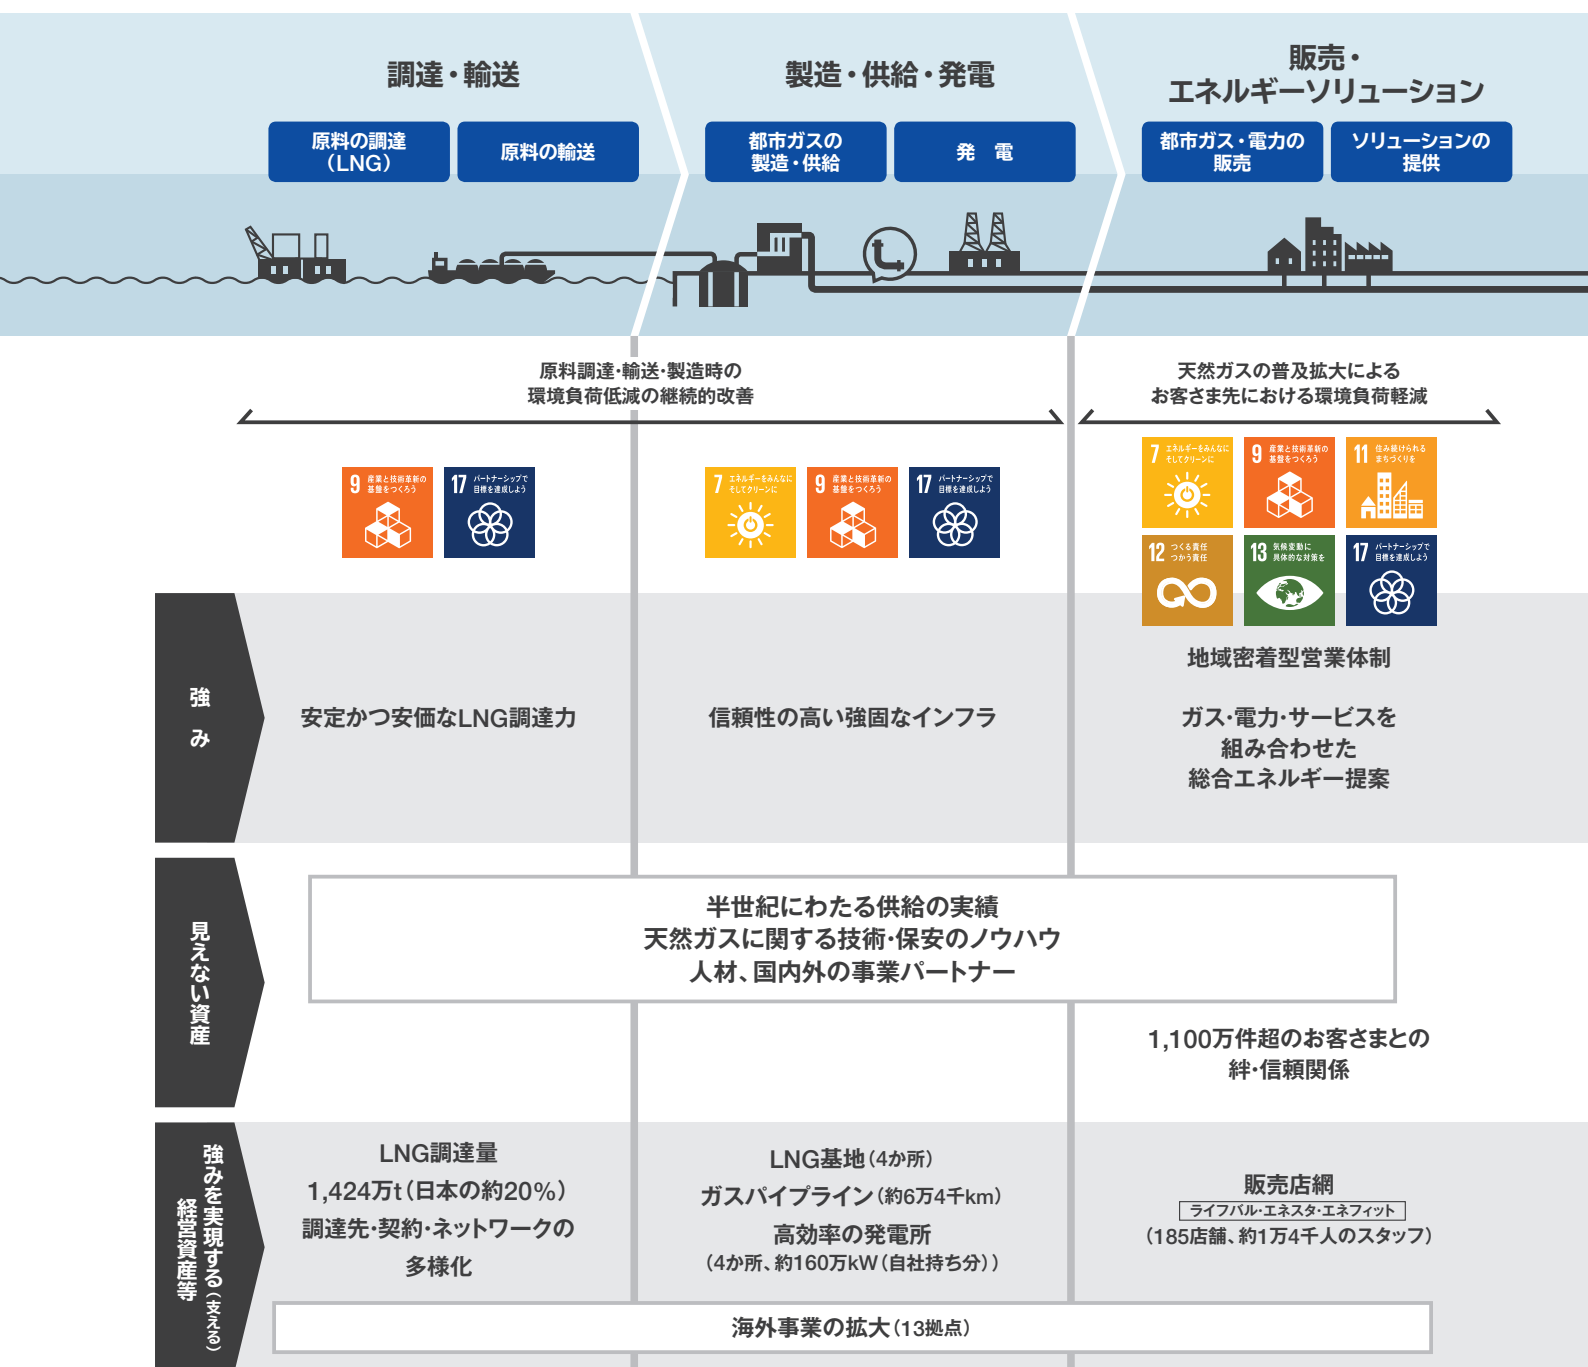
調達・輸送

原料の調達（LNG）

原料の輸送

製造・供給・発電

都市ガスの製造・供給

発　電

販売・エネルギーソリューション

都市ガス・電力の販売

ソリューションの提供

原料調達・輸送・製造時の環境負荷低減の継続的改善

天然ガスの普及拡大によるお客さま先における環境負荷軽減

9 産業と技術革新の基盤をつくろう
17 パートナーシップで目標を達成しよう

7 エネルギーをみんなに そしてクリーンに
9 産業と技術革新の基盤をつくろう
17 パートナーシップで目標を達成しよう

7 エネルギーをみんなに そしてクリーンに
9 産業と技術革新の基盤をつくろう
11 住み続けられるまちづくりを
12 つくる責任 つかう責任
13 気候変動に具体的な対策を
17 パートナーシップで目標を達成しよう

強み

安定かつ安価なLNG調達力

信頼性の高い強固なインフラ

地域密着型営業体制

ガス・電力・サービスを組み合わせた総合エネルギー提案

見えない資産

半世紀にわたる供給の実績
天然ガスに関する技術・保安のノウハウ
人材、国内外の事業パートナー

1,100万件超のお客さまとの絆・信頼関係

強みを実現する（支える）経営資産等

LNG調達量
1,424万t（日本の約20%）
調達先・契約・ネットワークの多様化

LNG基地（4か所）
ガスパイプライン（約6万4千km）
高効率の発電所
（4か所、約160万kW（自社持ち分））

販売店網
ライフバル・エネスタ・エネフィット
（185店舗、約1万4千人のスタッフ）

海外事業の拡大（13拠点）